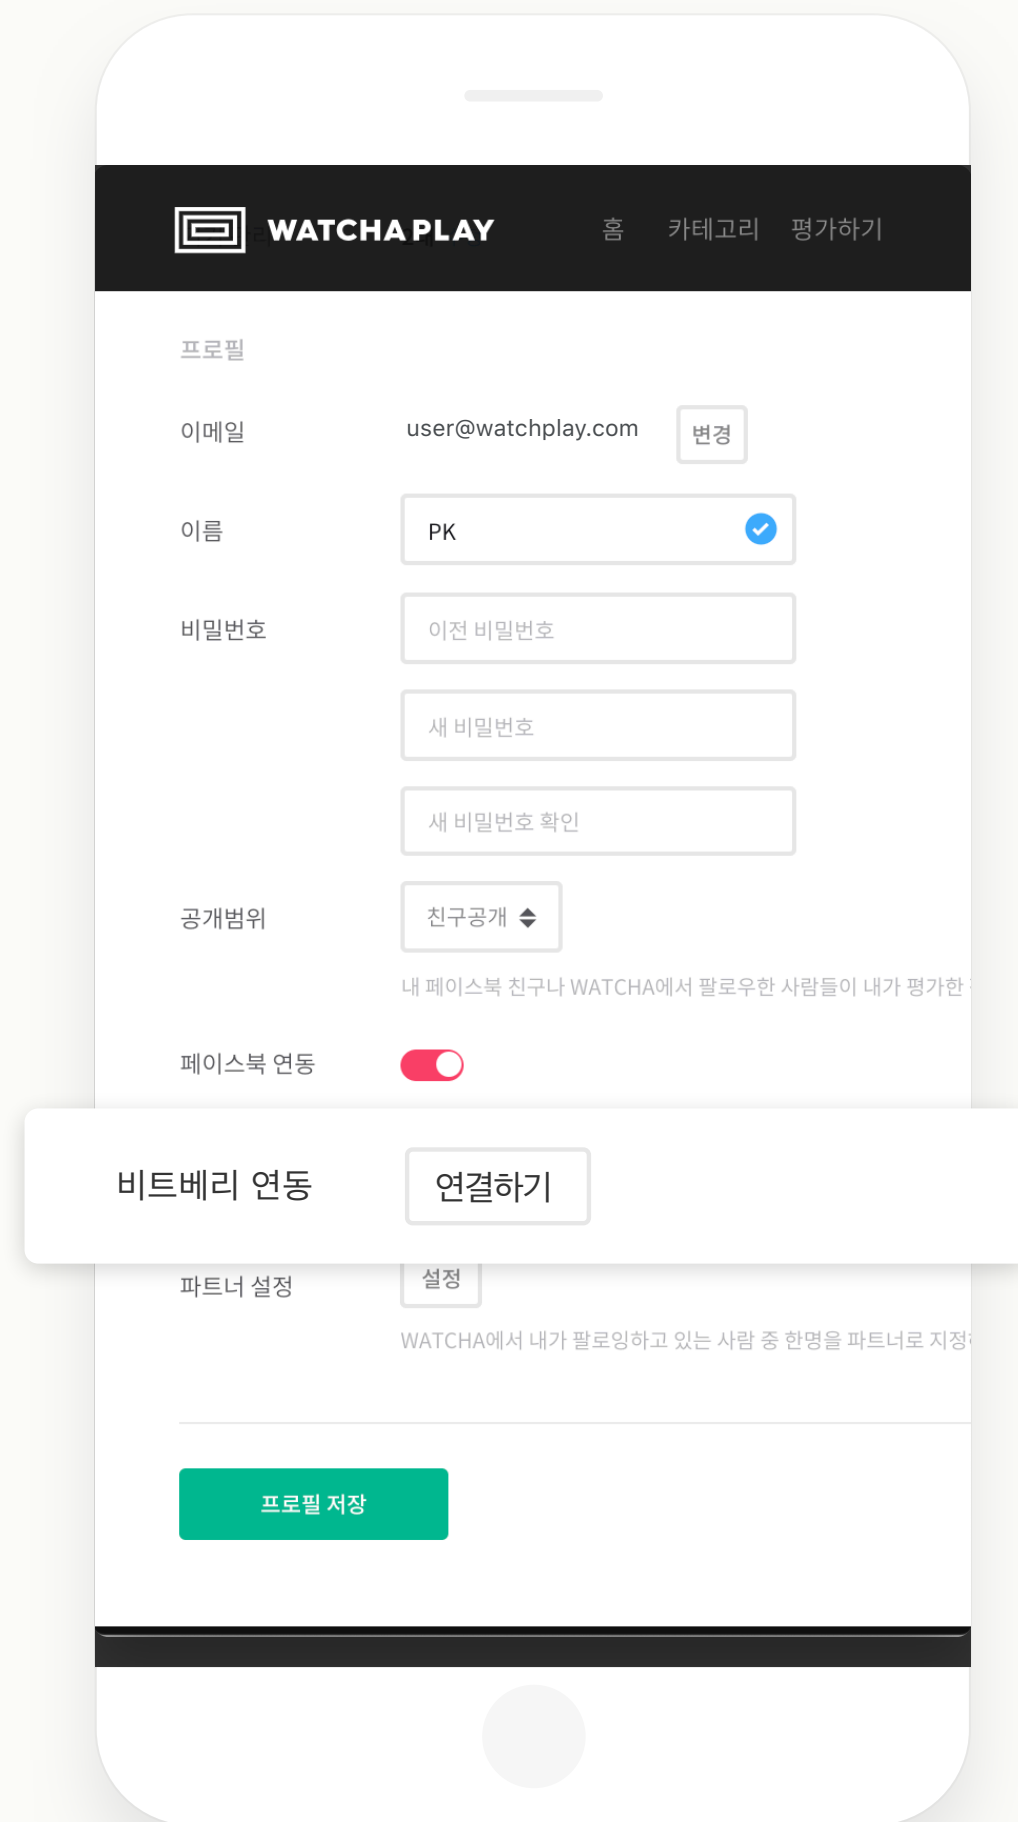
WATCHA PLAY

홈 카테고리 평가하기

프로필

이메일 user@watchplay.com 변경

이름 PK

비밀번호

이전 비밀번호

새 비밀번호

새 비밀번호 확인

공개범위 친구공개

내 페이스북 친구나 WATCHA에서 팔로우한 사람들이 내가 평가한 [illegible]

페이스북 연동

비트베리 연동 연결하기

파트너 설정 설정

WATCHA에서 내가 팔로잉하고 있는 사람 중 한명을 파트너로 지정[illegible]

프로필 저장